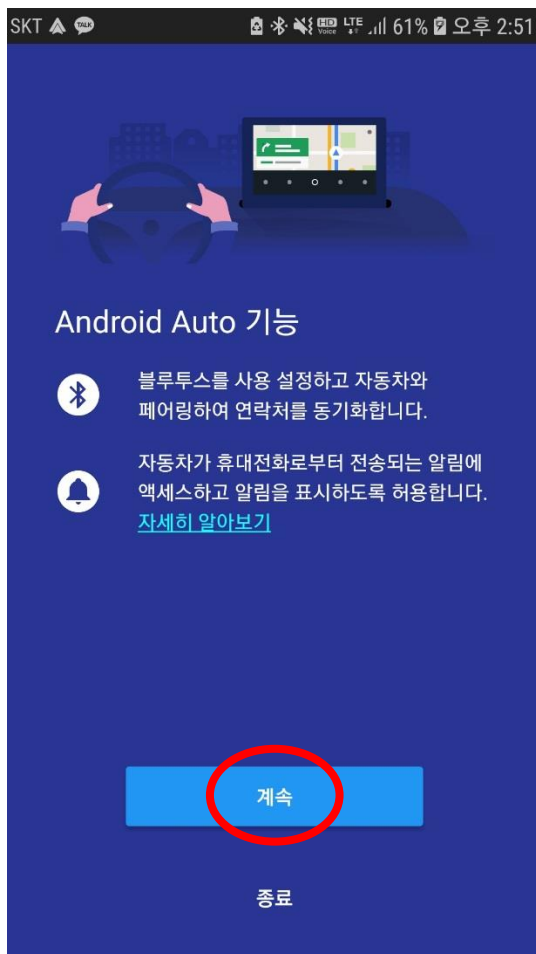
SKT TALK HD Voice LTE 61% 오후 2:51

Android Auto 기능

블루투스를 사용 설정하고 자동차와 페어링하여 연락처를 동기화합니다.

자동차가 휴대전화로부터 전송되는 알림에 액세스하고 알림을 표시하도록 허용합니다. 자세히 알아보기

계속

종료